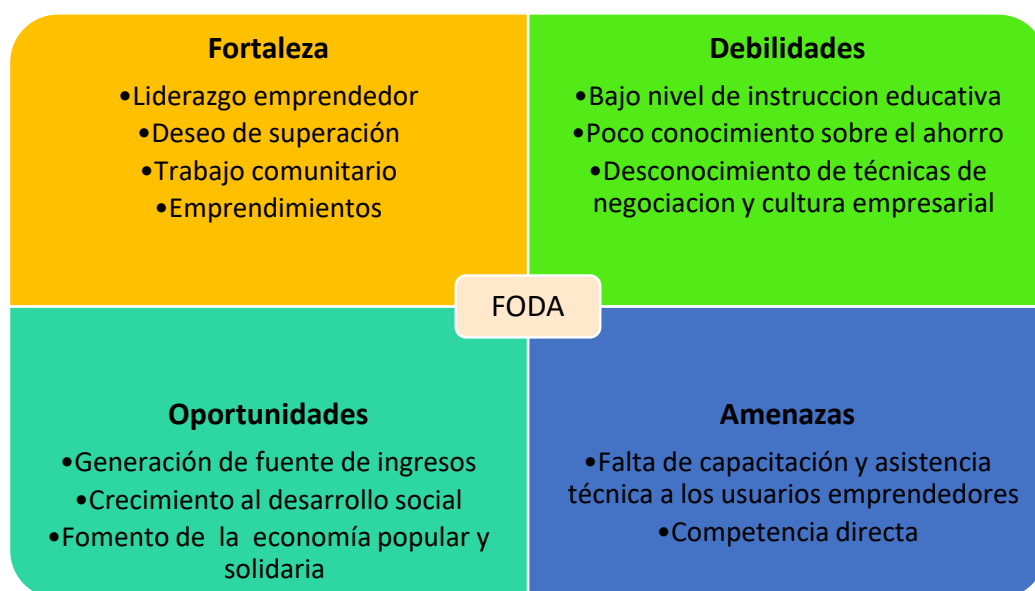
Fortaleza

•Liderazgo emprendedor
•Deseo de superación
•Trabajo comunitario
•Emprendimientos

Debilidades

•Bajo nivel de instruccion educativa
•Poco conocimiento sobre el ahorro
•Desconocimiento de técnicas de negociacion y cultura empresarial

FODA

Oportunidades

•Generación de fuente de ingresos
•Crecimiento al desarrollo social
•Fomento de la economía popular y solidaria

Amenazas

•Falta de capacitación y asistencia técnica a los usuarios emprendedores
•Competencia directa